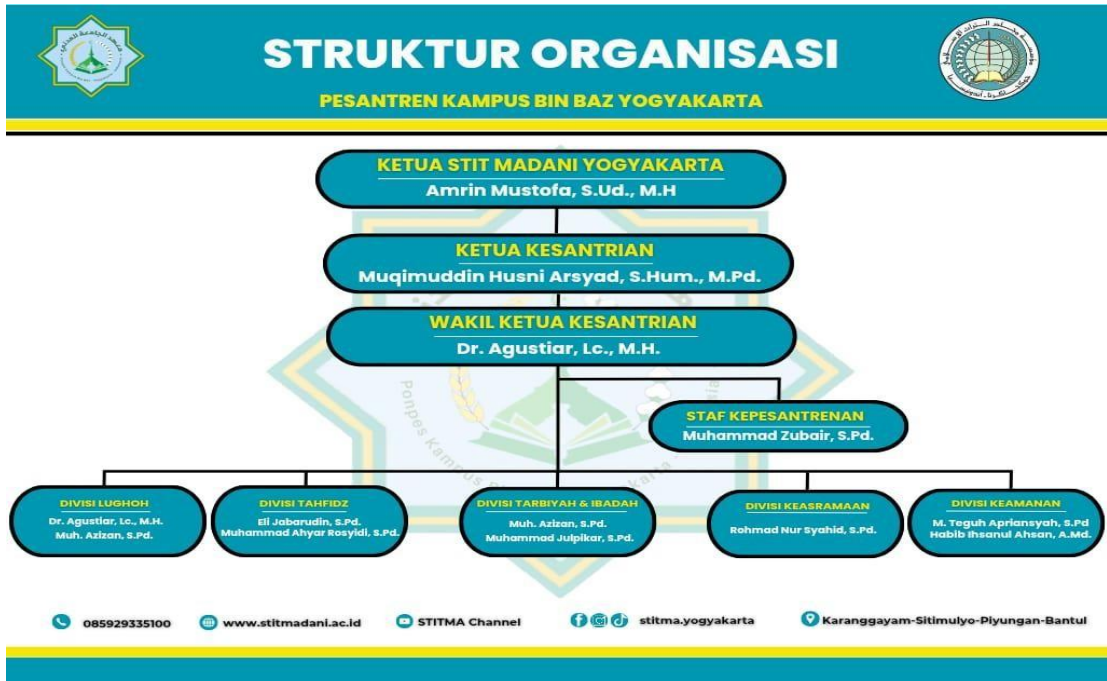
STRUKTUR ORGANISASI

PESANTREN KAMPUS BIN BAZ YOGYAKARTA

KETUA STIT MADANI YOGYAKARTA
Amrin Mustofa, S.Ud., M.H

KETUA KESANTRIAN
Muqimuddin Husni Arsyad, S.Hum., M.Pd.

WAKIL KETUA KESANTRIAN
Dr. Agustiar, Lc., M.H.

STAF KEPESANTRENAN
Muhammad Zubair, S.Pd.

DIVISI LUGHOH
Dr. Agustiar, Lc., M.H.
Muh. Azizan, S.Pd.

DIVISI TAHFIDZ
Eli Jabarudin, S.Pd.
Muhammad Ahyar Rosyidi, S.Pd.

DIVISI TARBIYAH & IBADAH
Muh. Azizan, S.Pd.
Muhammad Julpikar, S.Pd.

DIVISI KEASRAMAAN
Rohmad Nur Syahid, S.Pd.

DIVISI KEAMANAN
M. Teguh Apriansyah, S.Pd
Habib Ihsanul Ahsan, A.Md.

Ponpes Kampus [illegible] Yogyakarta

085929335100 www.stitmadani.ac.id STITMA Channel stitma.yogyakarta Karanggayam-Sitimulyo-Piyungan-Bantul